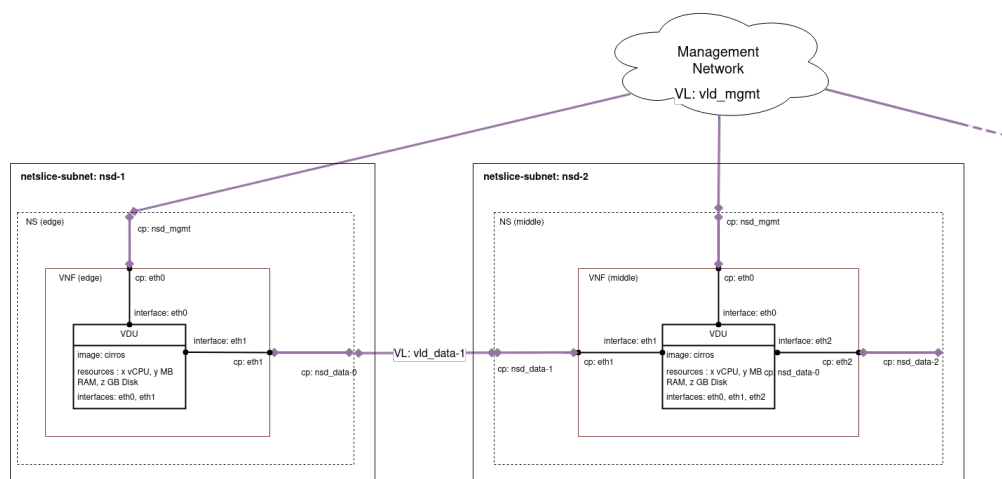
Management Network
VL: vld_mgmt

netslice-subnet: nsd-1

NS (edge)

cp: nsd_mgmt

VNF (edge)

cp: eth0

interface: eth0

VDU

image: cirros

resources : x vCPU, y MB RAM, z GB Disk

interfaces: eth0, eth1

interface: eth1

cp: eth1

cp: nsd_data-0

VL: vld_data-1

netslice-subnet: nsd-2

NS (middle)

cp: nsd_mgmt

VNF (middle)

cp: eth0

interface: eth0

cp: nsd_data-1

interface: eth1

cp: eth1

VDU

image: cirros

resources : x vCPU, y MB RAM, z GB Disk

cp: nsd_data-0

interfaces: eth0, eth1, eth2

interface: eth2

cp: eth2

cp: nsd_data-2